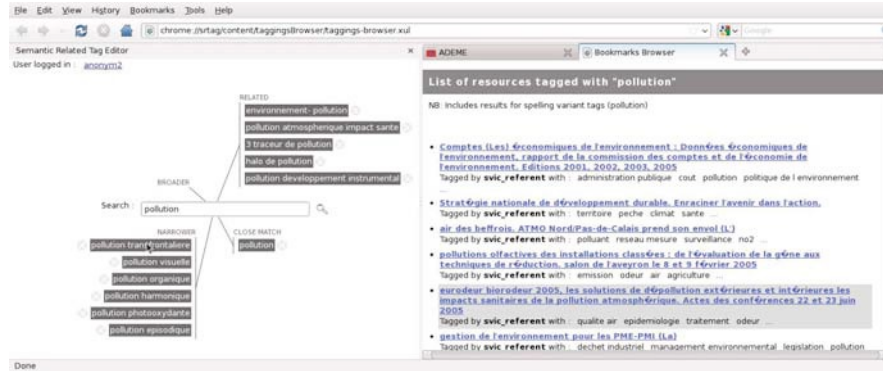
File Edit View History Bookmarks Tools Help

chrome://srtag/content/taggingsBrowser/taggings-browser.xul

Google

Semantic Related Tag Editor

User logged in : anonym2

RELATED

environnement- pollution

pollution atmospherique impact sante

3 traceur de pollution

halo de pollution

pollution developpement instrumental

BROADER

Search : pollution

NARROWER

CLOSE MATCH

pollution transfrontaliere

pollution

pollution visuelle

pollution organique

pollution harmonique

pollution photooxydante

pollution episodique

ADEME

Bookmarks Browser

List of resources tagged with "pollution"

NB: Includes results for spelling variant tags (pollution)

• Comptes (Les) �conomiques de l'environnement : Donn�es �conomiques de l'environnement, rapport de la commission des comptes et de l'�conomie de l'environnement. Editions 2001, 2002, 2003, 2005
Tagged by svic_referent with : administration publique cout pollution politique de l environnement ...

• Strat�gie nationale de d�veloppement durable. Enraciner l'avenir dans l'action.
Tagged by svic_referent with : territoire peche climat sante ...

• air des beffrois. ATMO Nord/Pas-de-Calais prend son envol (L')
Tagged by svic_referent with : polluant reseau mesure surveillance no2 ...

• pollutions olfactives des installations class�es : de l'�valuation de la g�ne aux techniques de r�duction. salon de l'aveyron le 8 et 9 f�vrier 2005
Tagged by svic_referent with : emission odeur air agriculture ...

• eurodeur biorodeur 2005, les solutions de d�pollution ext�rieures et int�rieures les impacts sanitaires de la pollution atmosph�rique. Actes des conf�rences 22 et 23 juin 2005
Tagged by svic_referent with : qualite air epidemiologie traitement odeur ...

• gestion de l'environnement pour les PME-PMI (La)
Tagged by svic_referent with : dechet industriel management environnemental legislation pollution

Done